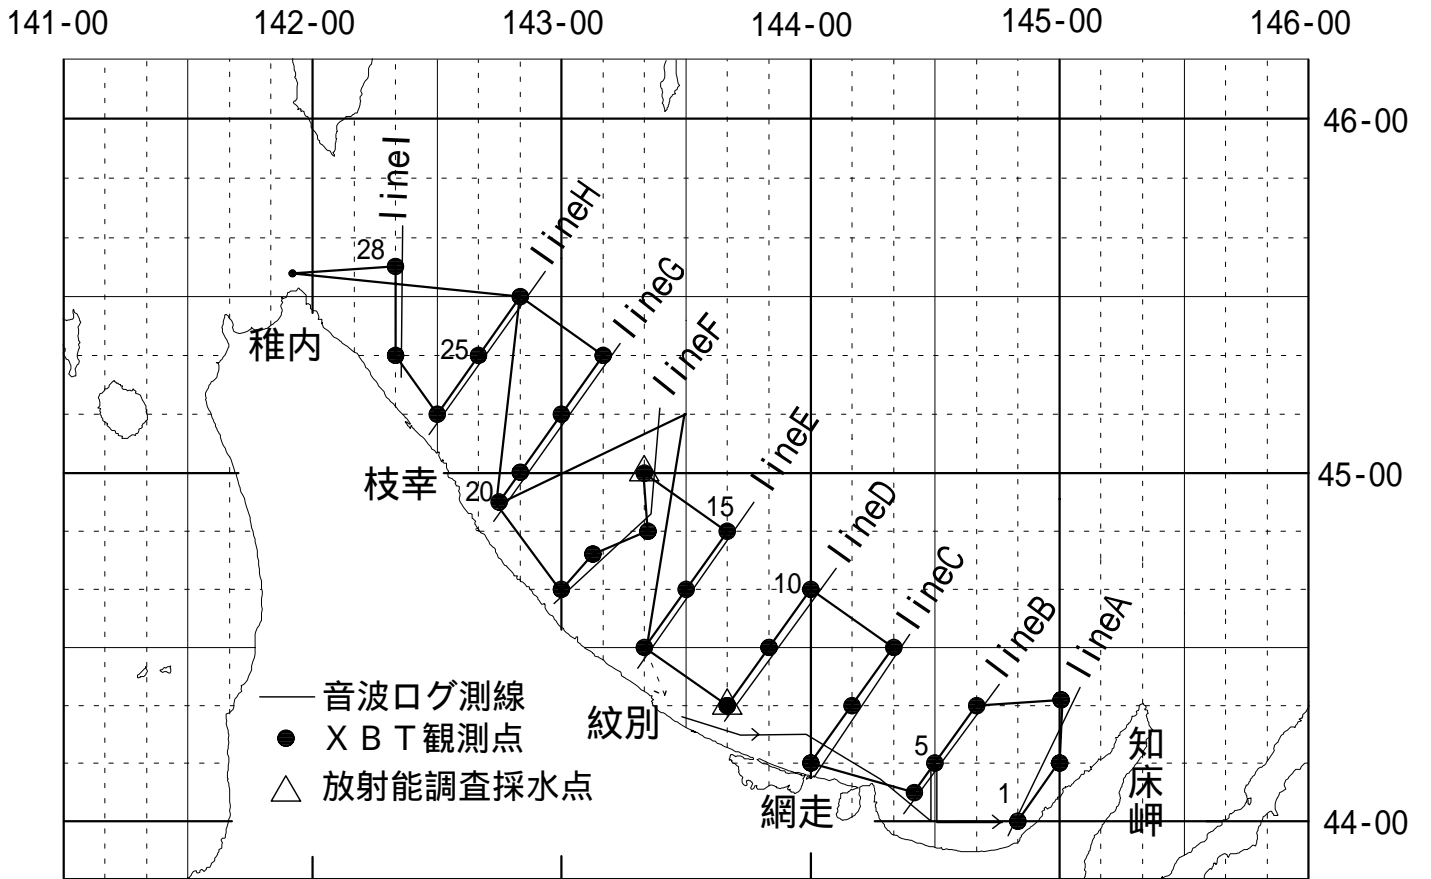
141-00
142-00
143-00
144-00
145-00
146-00

46-00
45-00
44-00

lineI
lineH
lineG
lineF
lineE
lineD
lineC
lineB
lineA

28
25
20
15
10
5
1

稚内
枝幸
紋別
網走
知床岬

音波ログ測線
ＸＢＴ観測点
放射能調査採水点